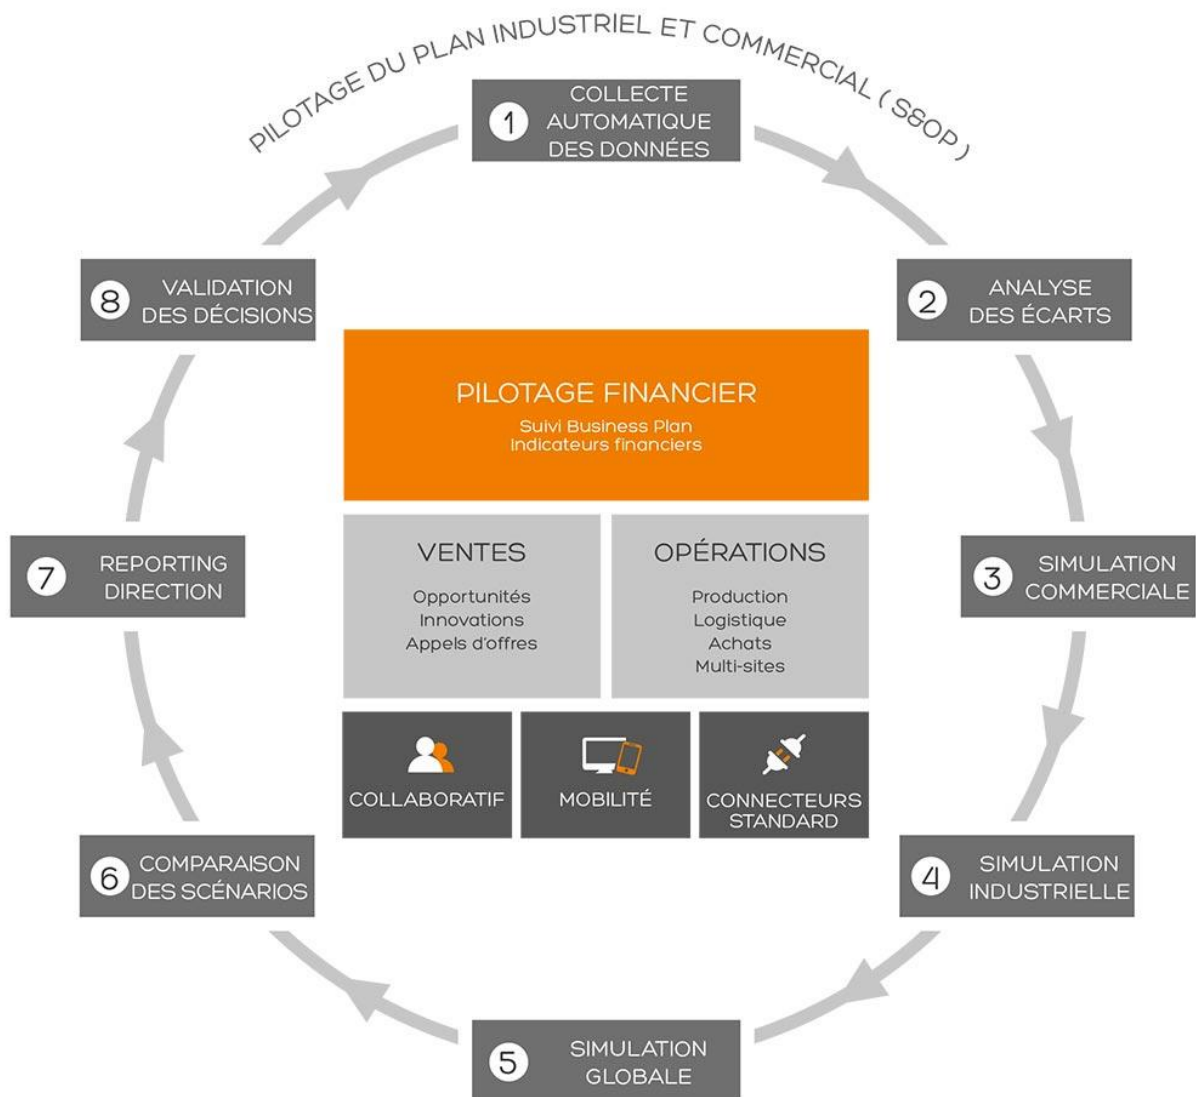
PILOTAGE DU PLAN INDUSTRIEL ET COMMERCIAL ( S&OP )

1 COLLECTE AUTOMATIQUE DES DONNÉES

2 ANALYSE DES ÉCARTS

3 SIMULATION COMMERCIALE

4 SIMULATION INDUSTRIELLE

5 SIMULATION GLOBALE

6 COMPARAISON DES SCÉNARIOS

7 REPORTING DIRECTION

8 VALIDATION DES DÉCISIONS

PILOTAGE FINANCIER
Suivi Business Plan
Indicateurs financiers

VENTES
Opportunités
Innovations
Appels d'offres

OPÉRATIONS
Production
Logistique
Achats
Multi-sites

COLLABORATIF

MOBILITÉ

CONNECTEURS STANDARD